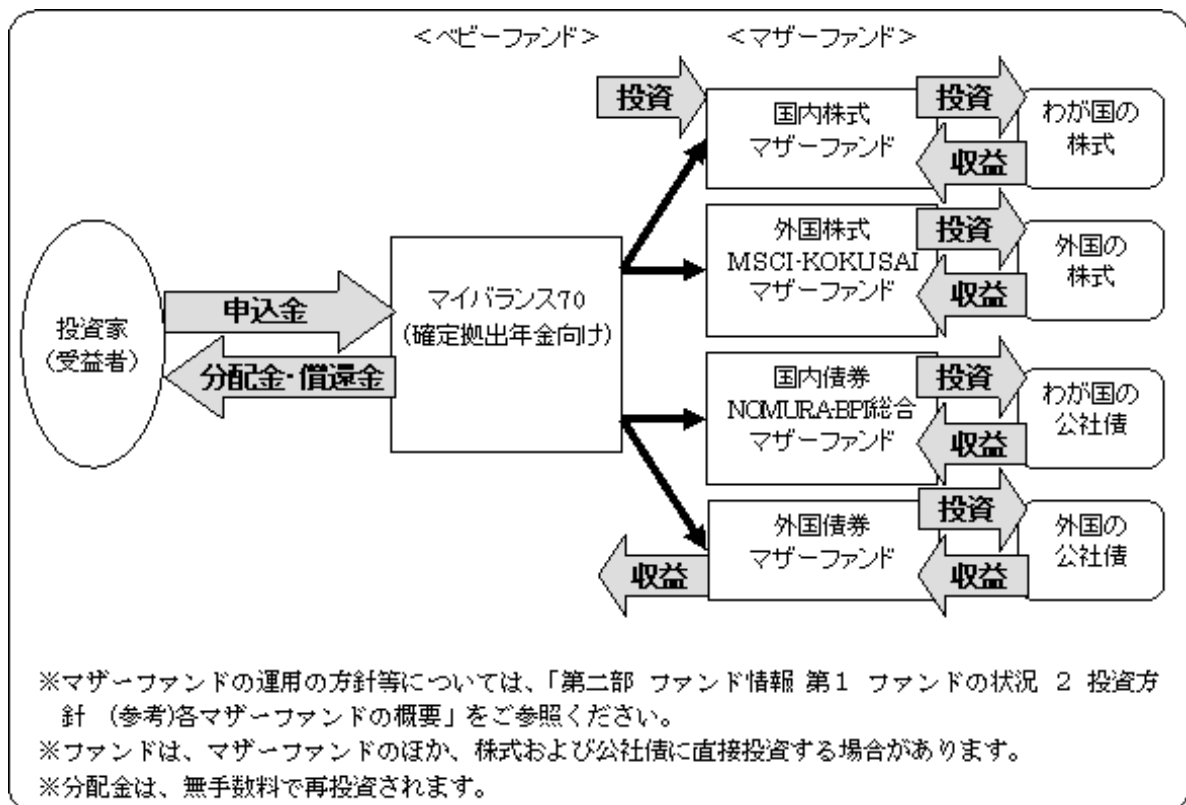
＜ベビーファンド＞

＜マザーファンド＞

投資家
（受益者）

申込金

分配金・償還金

マイバランス70
（確定拠出年金向け）

投資

収益

国内株式
マザーファンド

投資

収益

わが国の
株式

外国株式
MSCI-KOKUSAI
マザーファンド

投資

収益

外国の
株式

国内債券
NOMURA-BPI総合
マザーファンド

投資

収益

わが国の
公社債

外国債券
マザーファンド

投資

収益

外国の
公社債

※マザーファンドの運用の方針等については、「第二部 ファンド情報 第1 ファンドの状況 2 投資方針 （参考）各マザーファンドの概要」をご参照ください。
※ファンドは、マザーファンドのほか、株式および公社債に直接投資する場合があります。
※分配金は、無手数料で再投資されます。